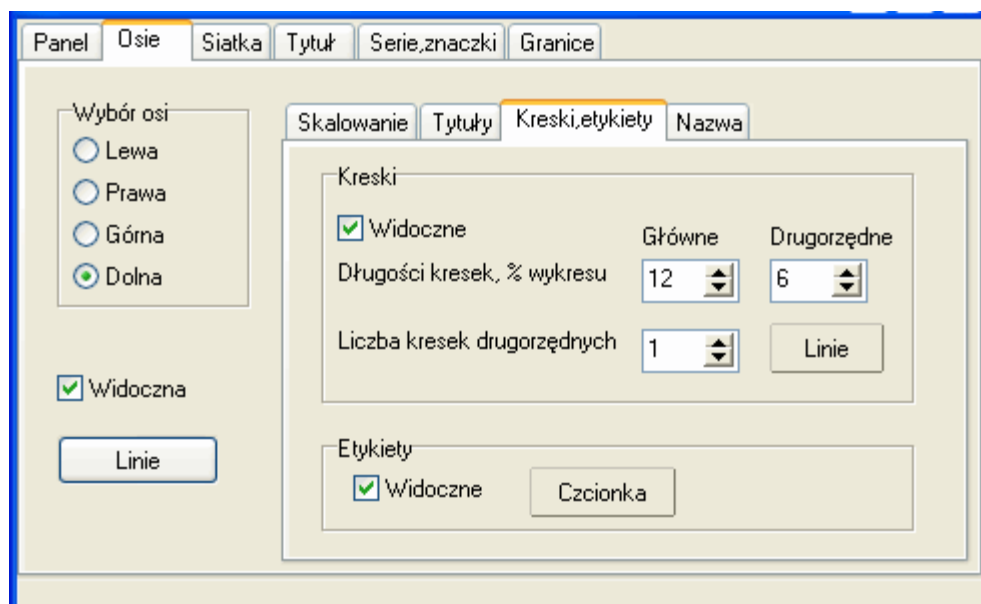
Panel | Osie | Siatka | Tytuł | Serie,znaczki | Granice

Wybór osi
Lewa
Prawa
Górna
Dolna

Widoczna

Linie

Skalowanie | Tytuły | Kreski,etykiety | Nazwa

Kreski
Widoczne
Główne
Drugorzędne
Długości kresek, % wykresu
12
6
Liczba kresek drugorzędnych
1
Linie

Etykiety
Widoczne
Czcionka